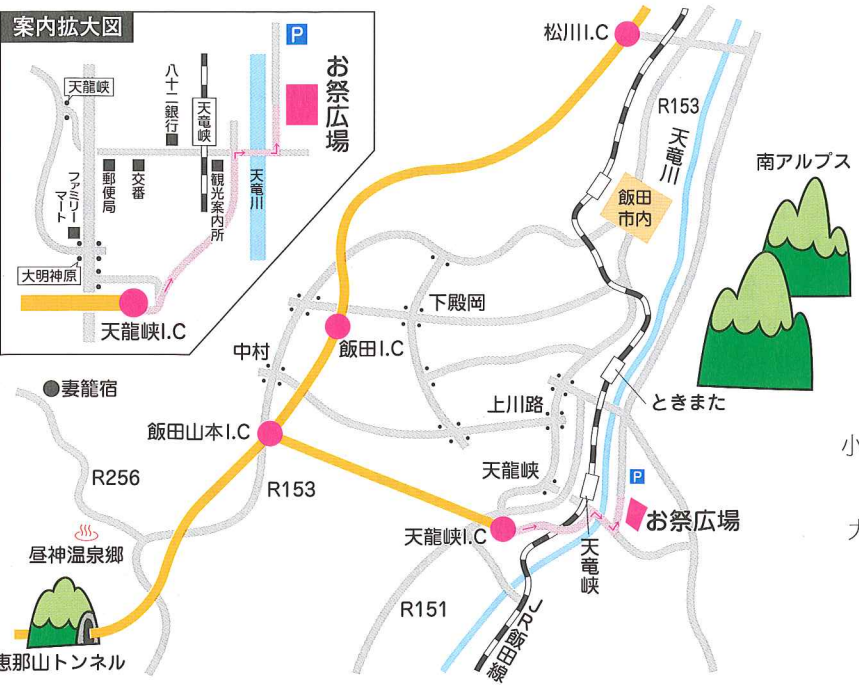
案内拡大図

天龍峡
八十二銀行
天竜峡
P
お祭広場
ファミリーマート
郵便局
交番
観光案内所
天竜川
大明神原
天龍峡I.C

松川I.C
R153
天竜川
南アルプス
飯田市内
下殿岡
中村
飯田I.C
妻籠宿
ときまた
上川路
飯田山本I.C
R256
R153
天龍峡
P
お祭広場
天龍峡I.C
昼神温泉郷
天竜峡
R151
JR飯田線
恵那山トンネル
小
大